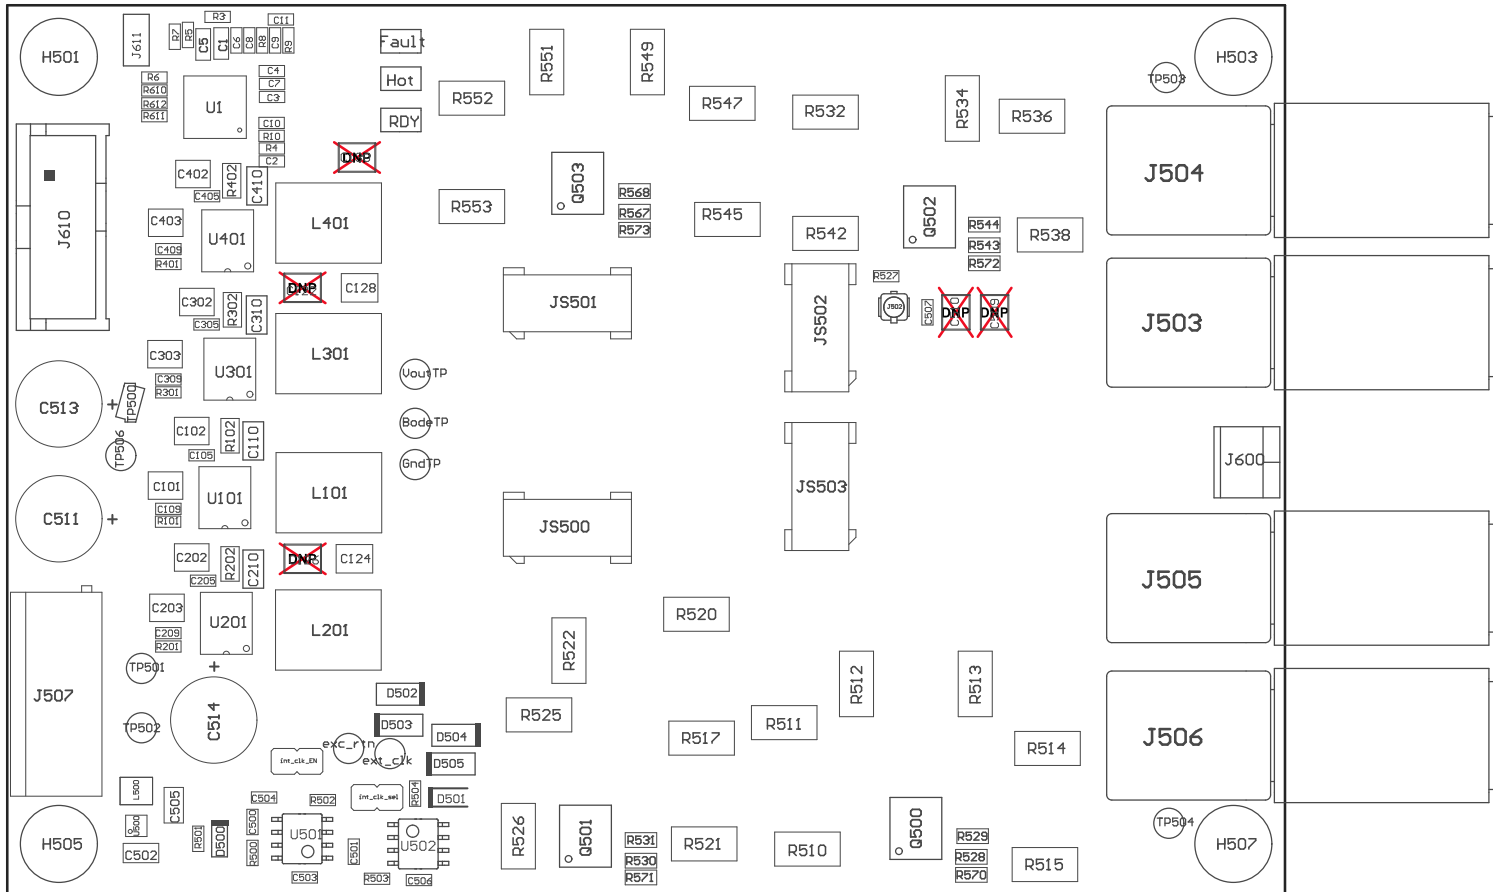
H501
J611
R3
R7
R5
C5
C1
C6
C8
R8
C11
C9
R9
Fault
Hot
RDY
R551
R549
H503
TP503
R6
R610
R612
R611
U1
C4
C7
C3
R552
R547
R532
R534
R536
C10
R10
R4
C2
DNP
J610
C402
C405
R402
C410
L401
Q503
R553
R568
R567
R573
R545
R542
Q502
R544
R543
R572
R538
J504
C403
C409
R401
U401
DNP
C128
JS501
R527
JS502
J502
C507
DNP
DNP
J503
C302
C305
R302
C310
L301
C303
C309
R301
U301
Vout TP
C513
TP500
Bode TP
C102
C105
R102
C110
TP506
Gnd TP
JS503
J600
C101
C109
R101
U101
L101
C511
JS500
C202
C205
R202
C210
DNP
C124
J505
C203
C209
R201
U201
L201
R520
R522
TP501
J507
R512
R513
D502
C514
TP502
D503
R525
R511
R517
D504
exc_rtn
R514
J506
int_clk_EN
ext_clk
D505
L500
int_clk_sel
D501
C505
C504
R502
R504
R526
Q501
Q500
R529
TP504
H505
C500
R501
D500
C503
U501
C501
U502
R531
R521
R510
R528
R515
H507
C502
R500
C503
R503
C506
R530
R571
R570